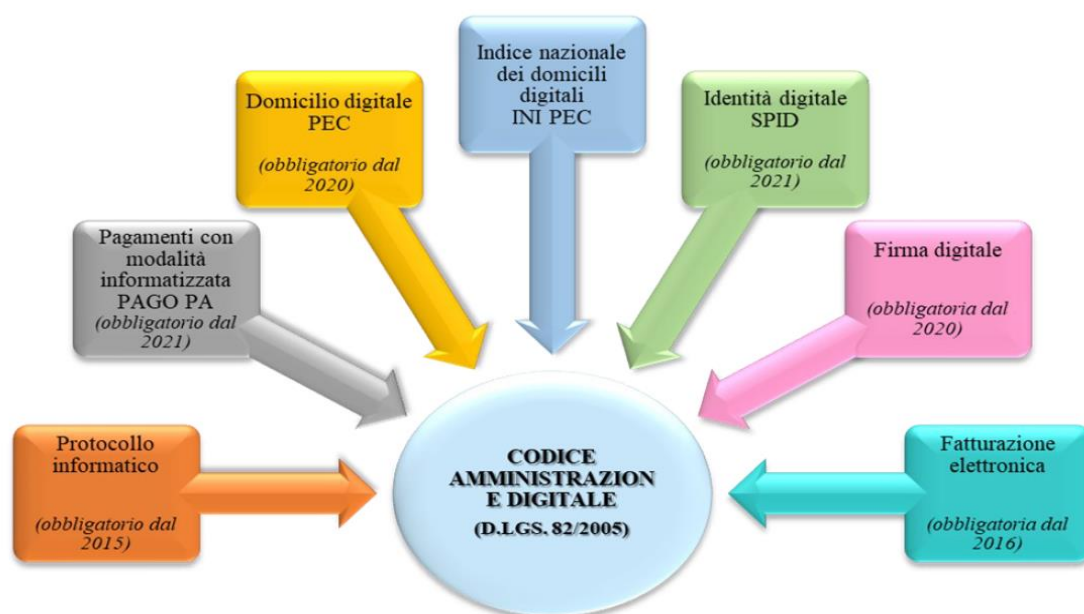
Indice nazionale dei domicili digitali INI PEC

Domicilio digitale PEC

(obbligatorio dal 2020)

Identità digitale SPID

(obbligatorio dal 2021)

Pagamenti con modalità informatizzata PAGO PA

(obbligatorio dal 2021)

Firma digitale

(obbligatoria dal 2020)

Protocollo informatico

(obbligatorio dal 2015)

CODICE AMMINISTRAZIONE DIGITALE

(D.LGS. 82/2005)

Fatturazione elettronica

(obbligatoria dal 2016)